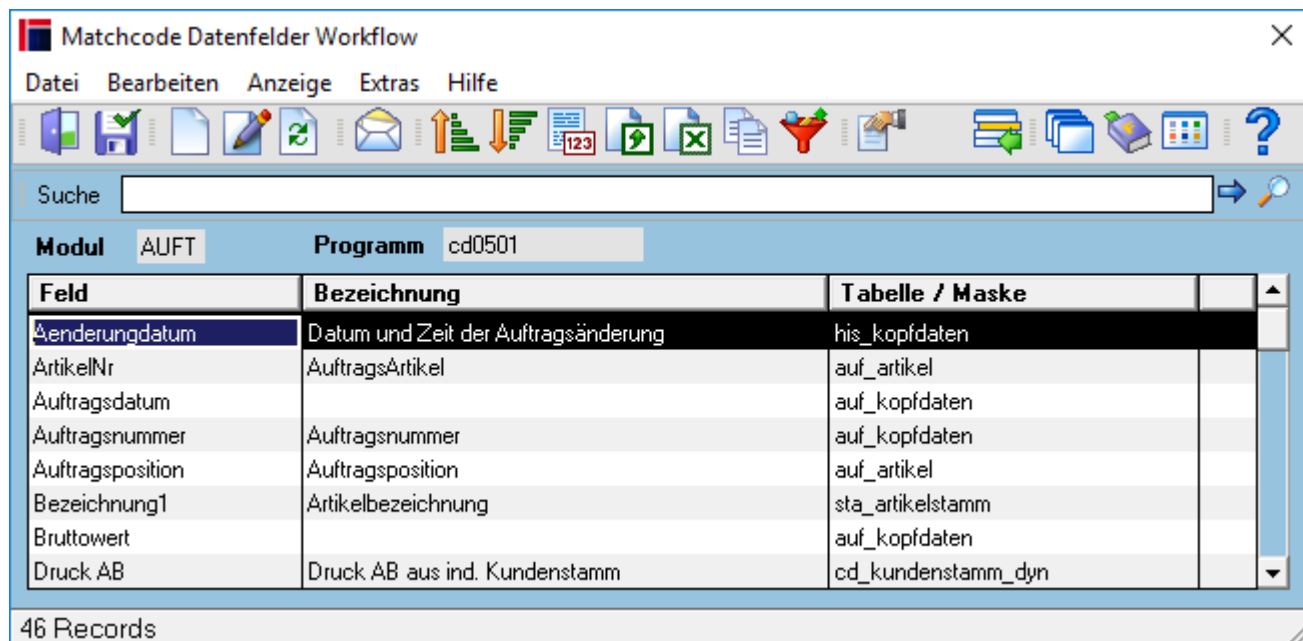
Matchcode Datenfelder Workflow

Datei Bearbeiten Anzeige Extras Hilfe

Suche

Modul AUFT Programm cd0501

| Feld | Bezeichnung | Tabelle / Maske |
|---|---|---|
| Aenderungdatum | Datum und Zeit der Auftragsänderung | his_kopfdaten |
| ArtikelNr | AuftragsArtikel | auf_artikel |
| Auftragsdatum | | auf_kopfdaten |
| Auftragsnummer | Auftragsnummer | auf_kopfdaten |
| Auftragsposition | Auftragsposition | auf_artikel |
| Bezeichnung1 | Artikelbezeichnung | sta_artikelstamm |
| Bruttowert | | auf_kopfdaten |
| Druck AB | Druck AB aus ind. Kundenstamm | cd_kundenstamm_dyn |

46 Records